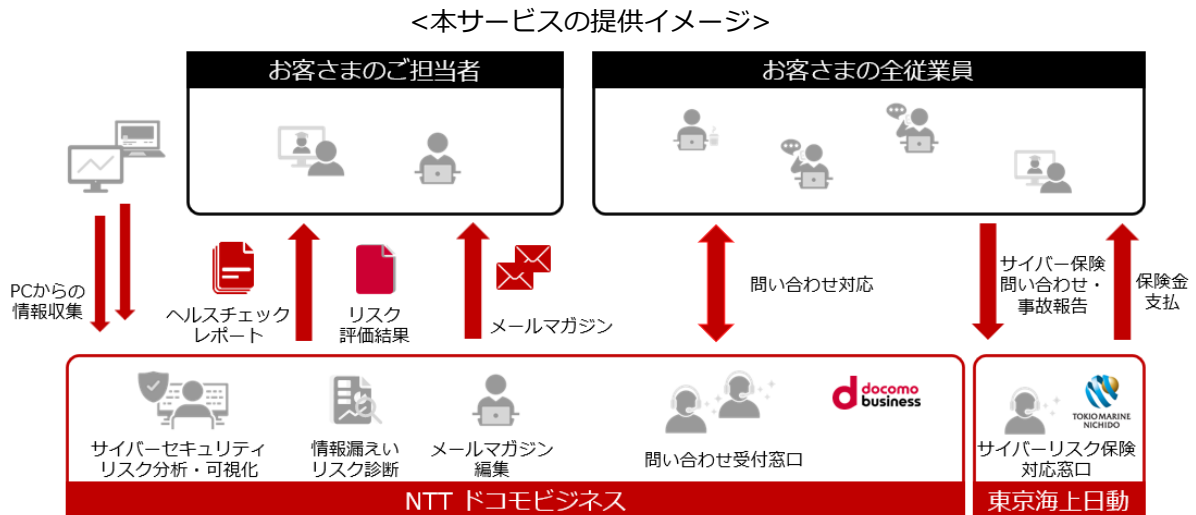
<本サービスの提供イメージ>

お客さまのご担当者

お客さまの全従業員

PCからの情報収集

ヘルスチェックレポート

リスク評価結果

メールマガジン

問い合わせ対応

サイバー保険問い合わせ・事故報告

保険金支払

サイバーセキュリティリスク分析・可視化

情報漏えいリスク診断

メールマガジン編集

問い合わせ受付窓口

docomo business

TOKIO MARINE NICHIDO

サイバーリスク保険対応窓口

NTT ドコモビジネス

東京海上日動